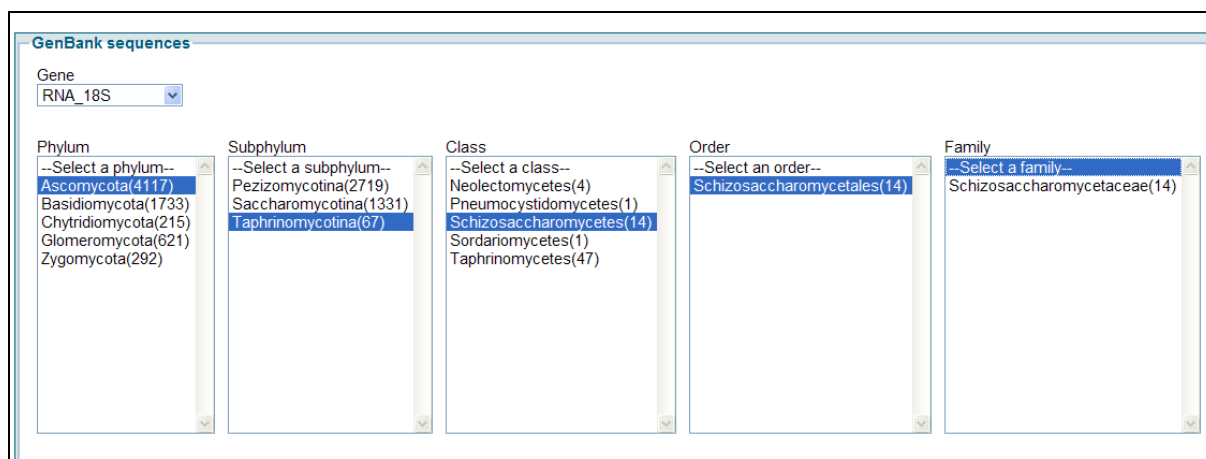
GenBank sequences

Gene
RNA_18S

Phylum
--Select a phylum--
Ascomycota(4117)
Basidiomycota(1733)
Chytridiomycota(215)
Glomeromycota(621)
Zygomycota(292)

Subphylum
--Select a subphylum--
Pezizomycotina(2719)
Saccharomycotina(1331)
Taphrinomycotina(67)

Class
--Select a class--
Neolectomycetes(4)
Pneumocystidomycetes(1)
Schizosaccharomycetes(14)
Sordariomycetes(1)
Taphrinomycetes(47)

Order
--Select an order--
Schizosaccharomycetales(14)

Family
--Select a family--
Schizosaccharomycetaceae(14)